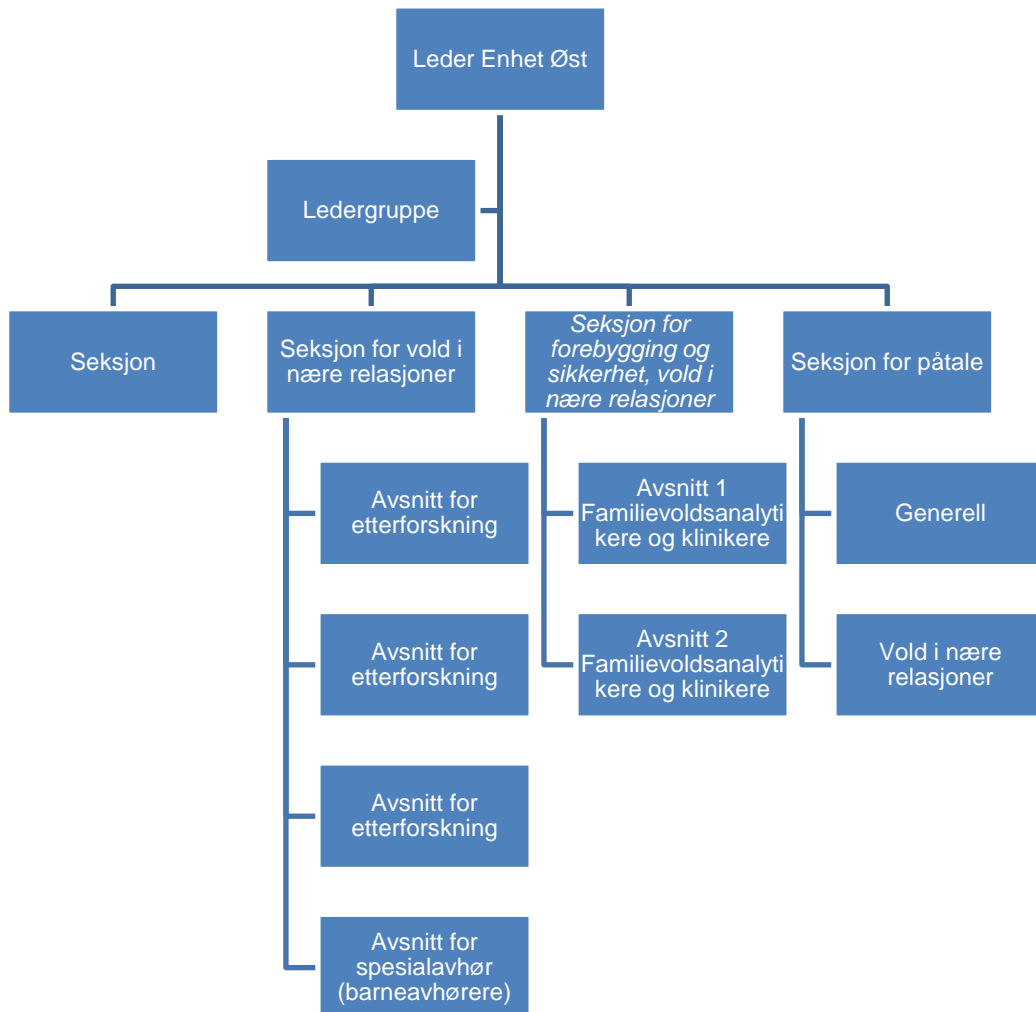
Leder Enhet Øst

Ledergruppe

Seksjon

Seksjon for vold i nære relasjoner

Avsnitt for etterforskning

Avsnitt for etterforskning

Avsnitt for etterforskning

Avsnitt for spesialavhør (barneavhørere)

*Seksjon for forebygging og sikkerhet, vold i nære relasjoner*

Avsnitt 1 Familievoldsanalytikere og klinikere

Avsnitt 2 Familievoldsanalytikere og klinikere

Seksjon for påtale

Generell

Vold i nære relasjoner